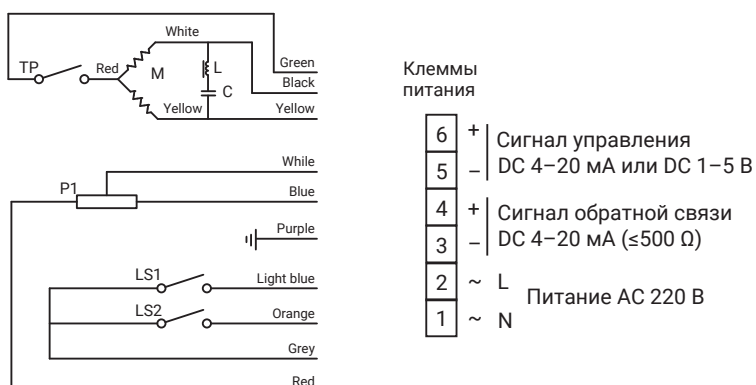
White
TP
Red
M
L
C
Green
Black
Yellow
Yellow

While
P1
Blue
Purple
LS1
Light blue
LS2
Orange
Grey
Red

Клеммы питания

| | | |
|---|---|---|
| 6 | + | Сигнал управления DC 4–20 мА или DC 1–5 В |
| 5 | – | |
| 4 | + | Сигнал обратной связи DC 4–20 мА (≤500 Ω) |
| 3 | – | |
| 2 | ~ L | Питание AC 220 В |
| 1 | ~ N | |